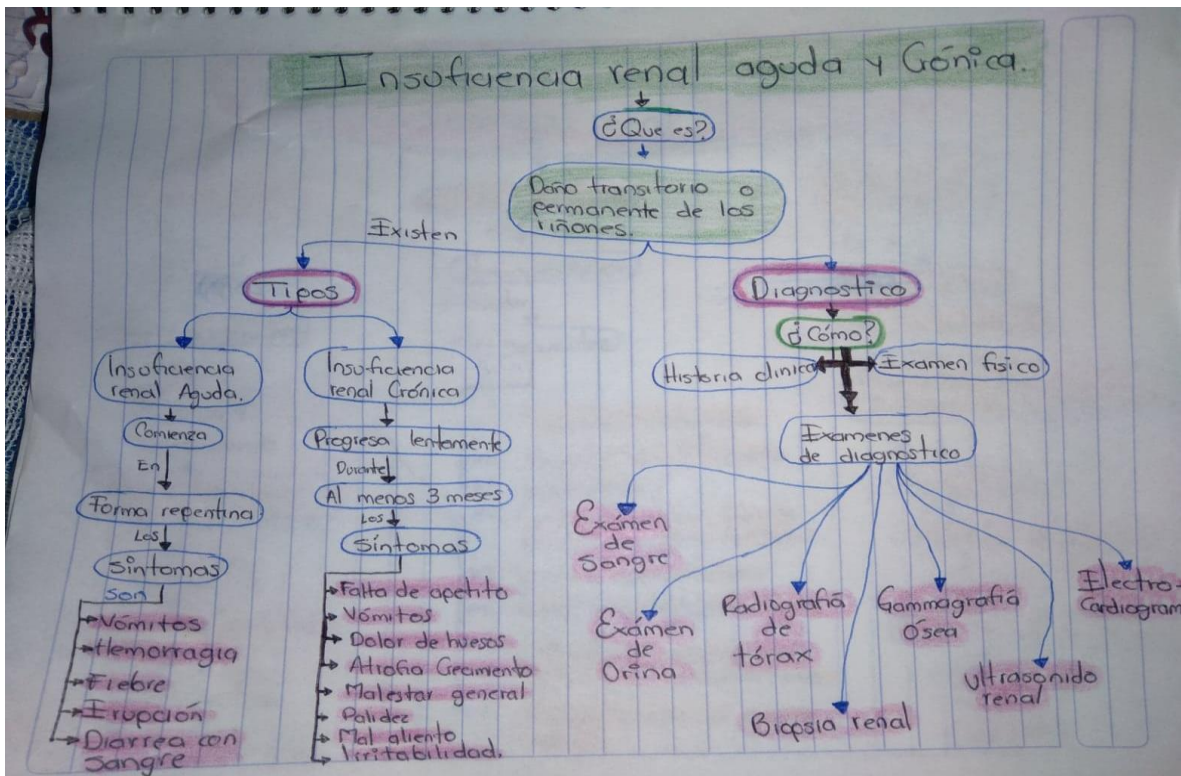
Insoficiencia renal aguda y Gónica.

¿Que es?

Daño transitorio o permanente de los riñones.

Existen

Tipos

Insoficiencia renal Aguda.

Comienza

En

Forma repentina

Los

Síntomas

Son

Vómitos
Hemorragia
Fiebre
Erupción
Diarrea con Sangre

Insuficiencia renal Crónica

Progresa lentamente

Durante

Al menos 3 meses

Los

Síntomas

Falta de apetito
Vómitos
Dolor de huesos
Atrofia Crecimiento
Malestar general
Palidez
Mal aliento
Irritabilidad.

Diagnostico

¿Cómo?

Historia clinica

Examen fisico

Examenes de diagnostico

Exámen de Sangre

Exámen de Orina

Radiografiá de tórax

Biopsia renal

Gammagrafiá Ósea

Ultrasonido renal

Electro-Cardiogram